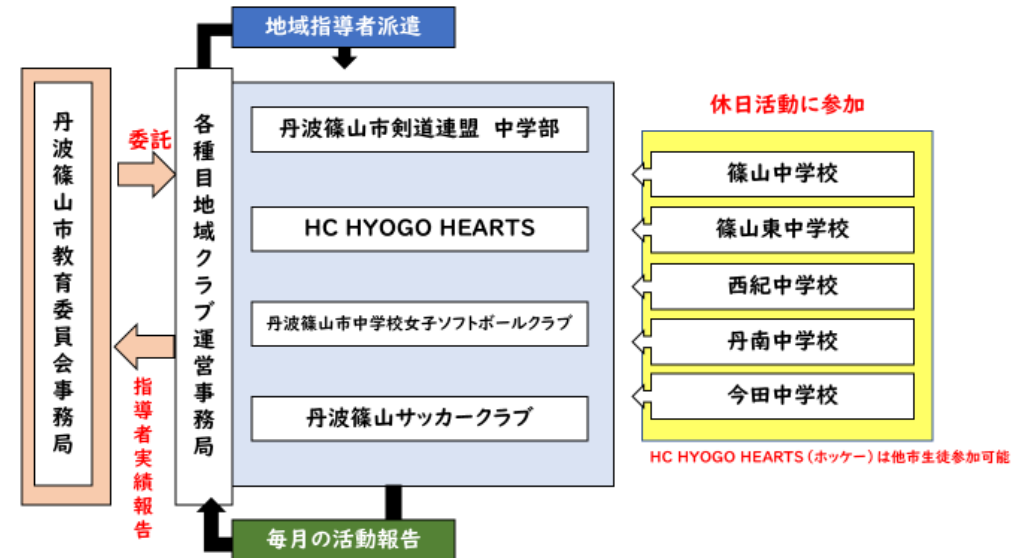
丹波篠山市教育委員会事務局

委託

指導者実績報告

各種目地域クラブ運営事務局

地域指導者派遣

丹波篠山市剣道連盟 中学部

HC HYOGO HEARTS

丹波篠山市中学校女子ソフトボールクラブ

丹波篠山サッカークラブ

毎月の活動報告

休日活動に参加

篠山中学校

篠山東中学校

西紀中学校

丹南中学校

今田中学校

HC HYOGO HEARTS（ホッケー）は他市生徒参加可能